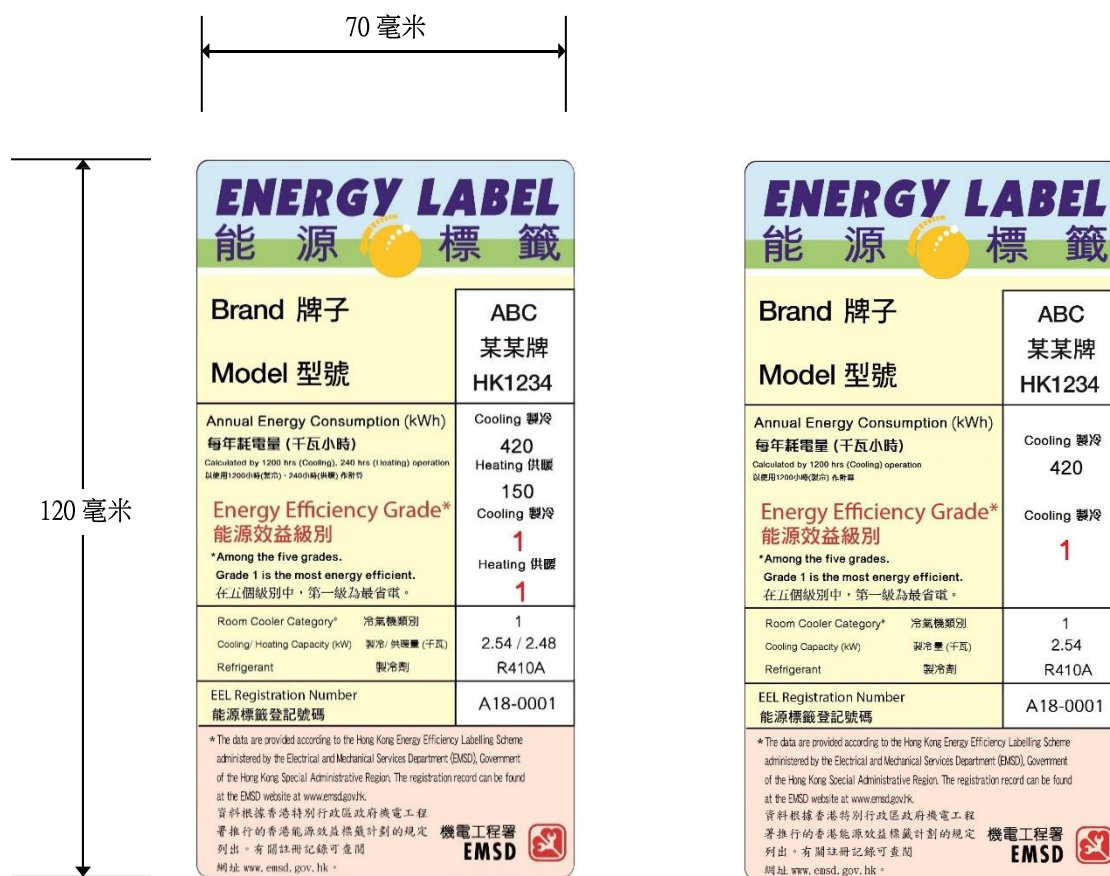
70 毫米

120 毫米

ENERGY LABEL
能 源 標 籤

Brand 牌子

Model 型號

ABC
某某牌
HK1234

Annual Energy Consumption (kWh)
每年耗電量 (千瓦小時)
Calculated by 1200 hrs (Cooling), 240 hrs (Heating) operation
以使用1200小時(製冷)、240小時(供暖) 作耐分

Cooling 製冷
420
Heating 供暖
150

Energy Efficiency Grade*
能源效益級別
*Among the five grades.
Grade 1 is the most energy efficient.
在五個級別中，第一級為最省電。

Cooling 製冷
1
Heating 供暖
1

| Room Cooler Category* | 冷氣機類別 | 1 |
|---|---|---|
| Cooling/ Heating Capacity (kW) | 製冷/ 供暖量 (千瓦) | 2.54 / 2.48 |
| Refrigerant | 製冷劑 | R410A |

EEL Registration Number
能源標籤登記號碼
A18-0001

* The data are provided according to the Hong Kong Energy Efficiency Labelling Scheme administered by the Electrical and Mechanical Services Department (EMSD), Government of the Hong Kong Special Administrative Region. The registration record can be found at the EMSD website at www.emsd.gov.hk.
資料根據香港特別行政區政府機電工程署推行的香港能源效益標籤計劃的規定列出。有關註冊記錄可查閱網址 www.emsd.gov.hk。

機電工程署
EMSD

ENERGY LABEL
能 源 標 籤

Brand 牌子

Model 型號

ABC
某某牌
HK1234

Annual Energy Consumption (kWh)
每年耗電量 (千瓦小時)
Calculated by 1200 hrs (Cooling) operation
以使用1200小時(製冷) 作耐算

Cooling 製冷
420

Energy Efficiency Grade*
能源效益級別
*Among the five grades.
Grade 1 is the most energy efficient.
在五個級別中，第一級為最省電。

Cooling 製冷
1

| Room Cooler Category* | 冷氣機類別 | 1 |
|---|---|---|
| Cooling Capacity (kW) | 製冷量 (千瓦) | 2.54 |
| Refrigerant | 製冷劑 | R410A |

EEL Registration Number
能源標籤登記號碼
A18-0001

* The data are provided according to the Hong Kong Energy Efficiency Labelling Scheme administered by the Electrical and Mechanical Services Department (EMSD), Government of the Hong Kong Special Administrative Region. The registration record can be found at the EMSD website at www.emsd.gov.hk.
資料根據香港特別行政區政府機電工程署推行的香港能源效益標籤計劃的規定列出。有關註冊記錄可查閱網址 www.emsd.gov.hk。

機電工程署
EMSD